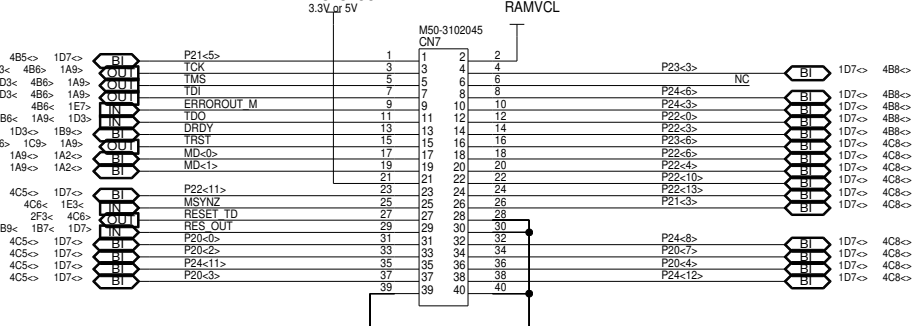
3.3V or 5V
RAMVCL
M50-3102045
CN7

4B5<> 1D7<> BI P21<5> 1 1 2 2
3< 4B6> 1A9> OUT TCK 3 3 4 4 P23<3> BI 1D7<> 4B8<>
D3< 4B6> 1A9> OUT TMS 5 5 6 6 NC
D3< 4B6> 1A9> OUT TDI 7 7 8 8 P24<6> BI 1D7<> 4B8<>
4B6< 1E7> IN ERROROUT_M 9 9 10 10 P24<3> BI 1D7<> 4B8<>
B6< 1A9< 1D3> IN TDO 11 11 12 12 P22<0> BI 1D7<> 4B8<>
1D3<> 1B9<> BI DRDY 13 13 14 14 P22<3> BI 1D7<> 4B8<>
6> 1C9> 1A9> OUT TRST 15 15 16 16 P23<6> BI 1D7<> 4C8<>
1A9<> 1A2<> BI MD<0> 17 17 18 18 P22<6> BI 1D7<> 4C8<>
1A9<> 1A2<> BI MD<1> 19 19 20 20 P22<4> BI 1D7<> 4C8<>
21 21 22 22 P22<10> BI 1D7<> 4C8<>
4C5<> 1D7<> BI P22<11> 23 23 24 24 P22<13> BI 1D7<> 4C8<>
4C6< 1E3< IN MSYNZ 25 25 26 26 P21<3> BI 1D7<> 4C8<>
2F3< 4C6> OUT RESET_TD 27 27 28 28
B9< 1B7< 1D7> IN RES_OUT 29 29 30 30
4C5<> 1D7<> BI P20<0> 31 31 32 32 P24<8> BI 1D7<> 4C8<>
4C5<> 1D7<> BI P20<2> 33 33 34 34 P20<7> BI 1D7<> 4C8<>
4C5<> 1D7<> BI P24<11> 35 35 36 36 P20<4> BI 1D7<> 4C8<>
4C5<> 1D7<> BI P20<3> 37 37 38 38 P24<12> BI 1D7<> 4C8<>
39 39 40 40